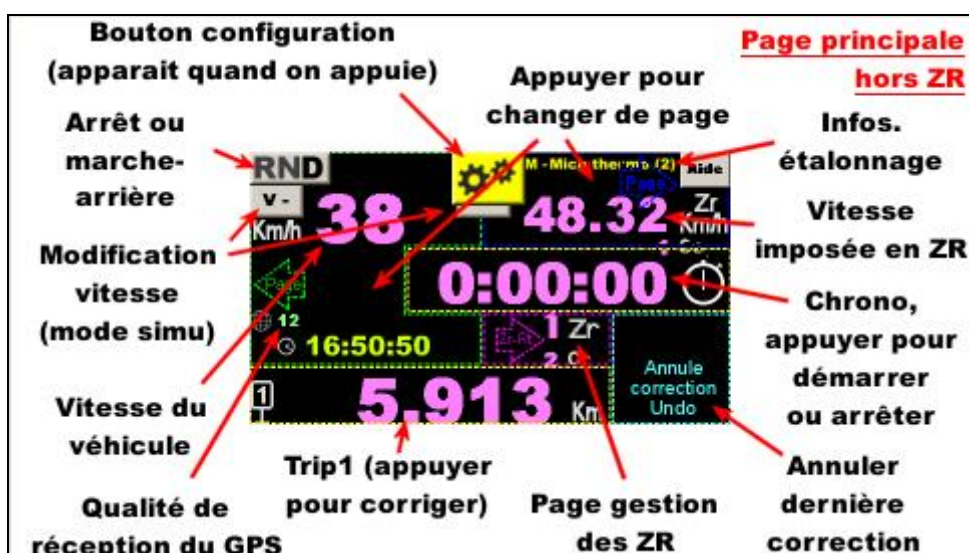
Bouton configuration (apparait quand on appuie)

Page principale hors ZR

Appuyer pour changer de page

Arrêt ou marche-arrière

Infos. étalonnage

RND

M - Micrtherms (2)

Aide

V -

Km/h

38

48.32

Zr Km/h

Vitesse imposée en ZR

Modification vitesse (mode simu)

0:00:00

Chrono, appuyer pour démarrer ou arrêter

Page

12

16:50:50

Zr-Rt

1 Zr

2

Annule correction Undo

Vitesse du véhicule

1

5.913

Km

Trip1 (appuyer pour corriger)

Annuler dernière correction

Qualité de réception du GPS

Page gestion des ZR